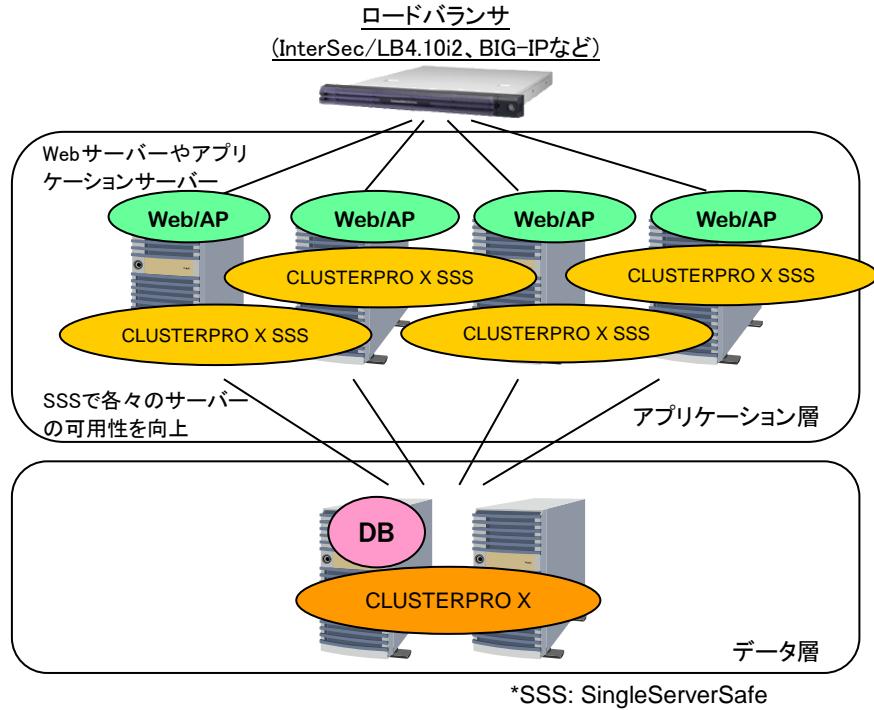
ロードバランサ
(InterSec/LB4.10i2、BIG-IPなど)

Webサーバーやアプリケーションサーバー

Web/AP

Web/AP

Web/AP

Web/AP

CLUSTERPRO X SSS

CLUSTERPRO X SSS

CLUSTERPRO X SSS

CLUSTERPRO X SSS

SSSで各々のサーバーの可用性を向上

アプリケーション層

DB

CLUSTERPRO X

データ層

*SSS: SingleServerSafe